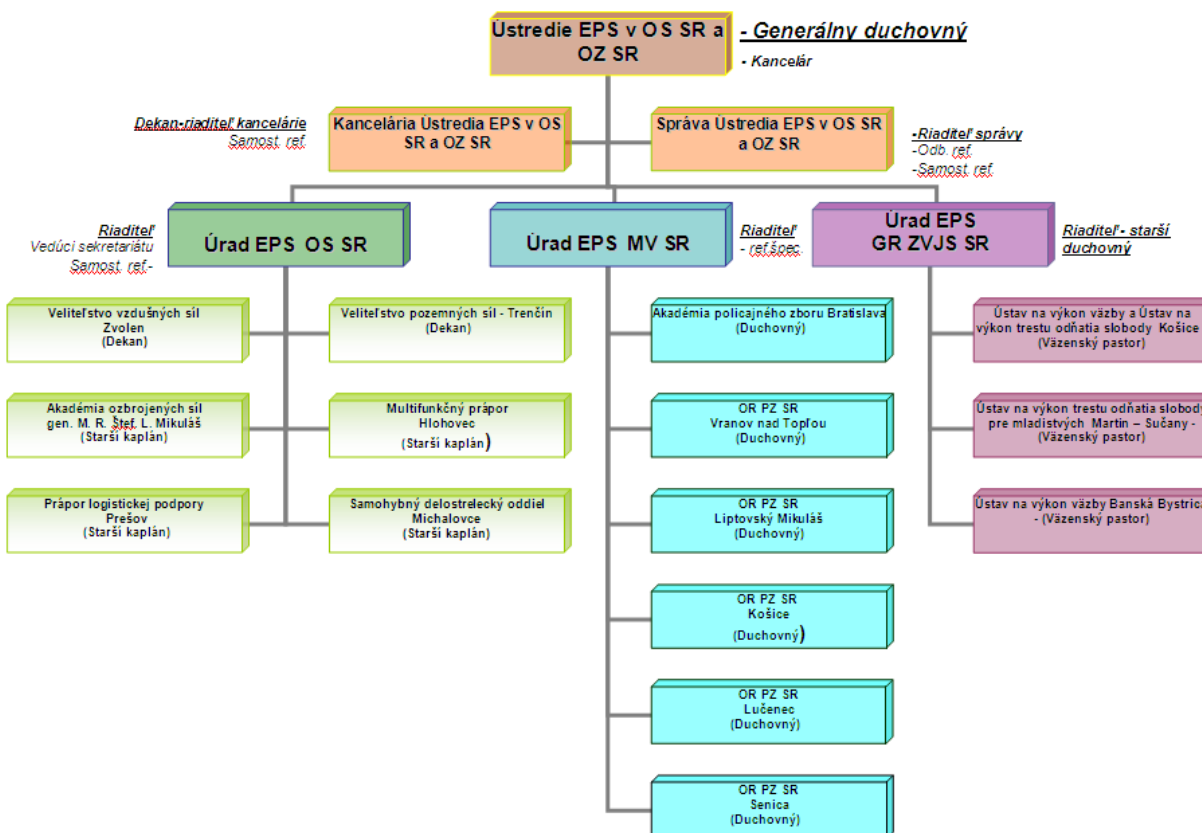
Ústredie EPS v OS SR a OZ SR

- Generálny duchovný

- Kancelár

Dekan-riaditeľ kancelárie
Samost. ref.

Kancelária Ústredia EPS v OS SR a OZ SR

Správa Ústredia EPS v OS SR a OZ SR

-Riaditeľ správy
-Odb. ref.
-Samost. ref.

Riaditeľ
Vedúci sekretariátu
Samost. ref.-

Úrad EPS OS SR

Úrad EPS MV SR

Riaditeľ
- ref.špec.

Úrad EPS GR ZVJS SR

Riaditeľ - starší duchovný

Veliteľstvo vzdušných síl Zvolen (Dekan)

Veliteľstvo pozemných síl - Trenčín (Dekan)

Akadémia ozbrojených síl gen. M. R. Štef. L. Mikuláš (Starší kaplán)

Multifunkčný prápor Hlohovec (Starší kaplán)

Prápor logistickej podpory Prešov (Starší kaplán)

Samohybný delostrelecký oddiel Michalovce (Starší kaplán)

Akadémia policajného zboru Bratislava (Duchovný)

OR PZ SR Vranov nad Topľou (Duchovný)

OR PZ SR Liptovský Mikuláš (Duchovný)

OR PZ SR Košice (Duchovný)

OR PZ SR Lučenec (Duchovný)

OR PZ SR Senica (Duchovný)

Ústav na výkon väzby a Ústav na výkon trestu odňatia slobody Košice (Väzenský pastor)

Ústav na výkon trestu odňatia slobody pre mladistvých Martin – Sučany - (Väzenský pastor)

Ústav na výkon väzby Banská Bystrica - (Väzenský pastor)